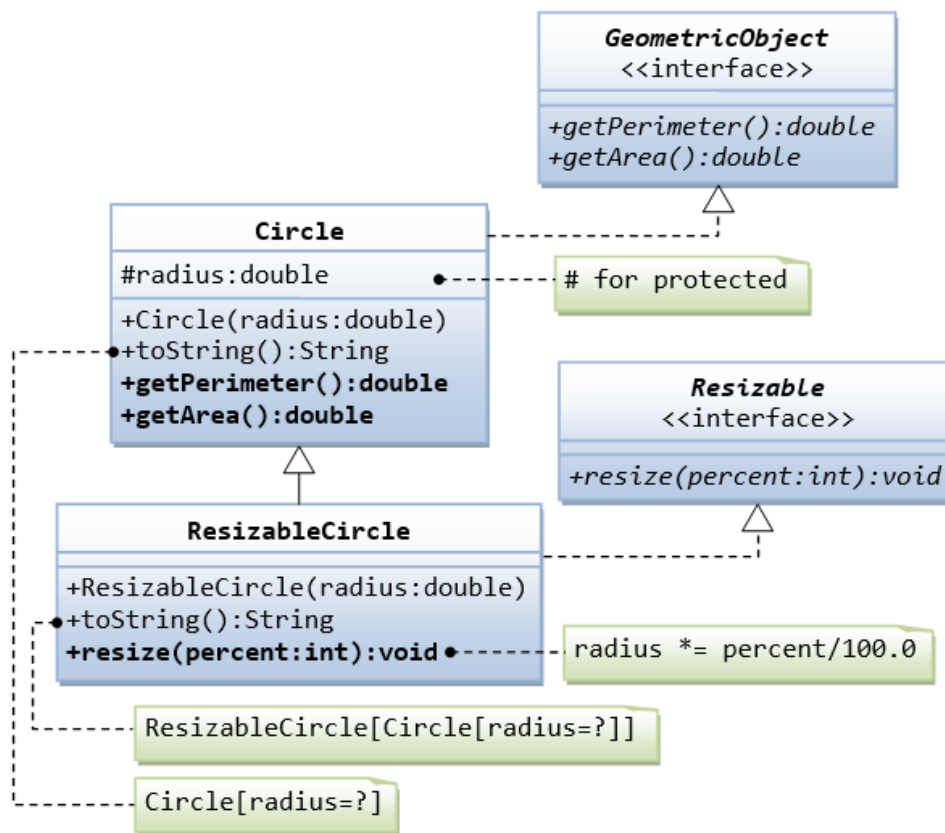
GeometricObject
<<interface>>

+getPerimeter():double
+getArea():double

Circle

#radius:double

# for protected

+Circle(radius:double)
+toString():String
+getPerimeter():double
+getArea():double

Resizable
<<interface>>

+resize(percent:int):void

ResizableCircle

+ResizableCircle(radius:double)
+toString():String
+resize(percent:int):void

radius *= percent/100.0

ResizableCircle[Circle[radius=?]]

Circle[radius=?]